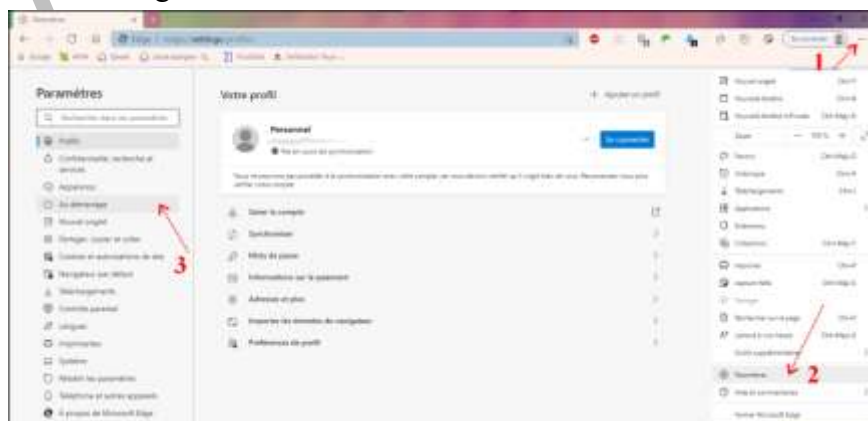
Paramètres

Profils

Confidentialité, recherche et services

Apparence

Au démarrage

Nouvel onglet

Partager, copier et coller

Cookies et autorisations de site

Navigateur par défaut

Téléchargements

Contrôle parental

Langues

Imprimantes

Système

Rétablir les paramètres

Téléphone et autres appareils

À propos de Microsoft Edge

3

Votre profil

+ Ajouter un profil

Personnel

Se connecter

Gérer le compte

Synchroniser

Mots de passe

Informations sur le paiement

Adresses et plus

Importer les données de navigation

Préférences de profil

1

Nouvel onglet

Nouvelle fenêtre

Nouvelle fenêtre InPrivate

Zoom

— 100 % +

Favoris

Historique

Téléchargements

Applications

Extensions

Collections

Imprimer

Capture Web

Partager

Rechercher sur la page

Lecture à voix haute

Outils supplémentaires

Paramètres

Aide et commentaires

Fermer Microsoft Edge

2